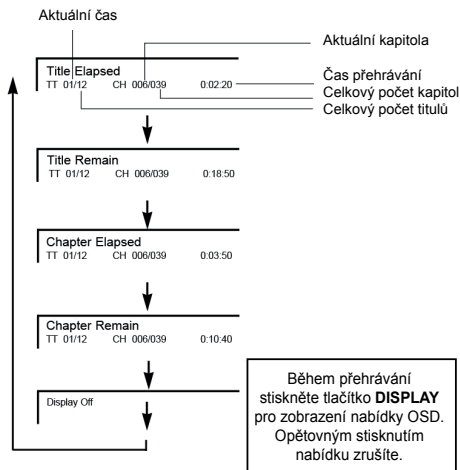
Aktuální čas

Aktuální kapitola

Title Elapsed
TT 01/12 CH 006/039 0:02:20

Čas přehrávání
Celkový počet kapitol
Celkový počet titulů

Title Remain
TT 01/12 CH 006/039 0:18:50

Chapter Elapsed
TT 01/12 CH 006/039 0:03:50

Chapter Remain
TT 01/12 CH 006/039 0:10:40

Display Off

Během přehrávání stiskněte tlačítko **DISPLAY** pro zobrazení nabídky OSD. Opětovným stisknutím nabídku zrušíte.